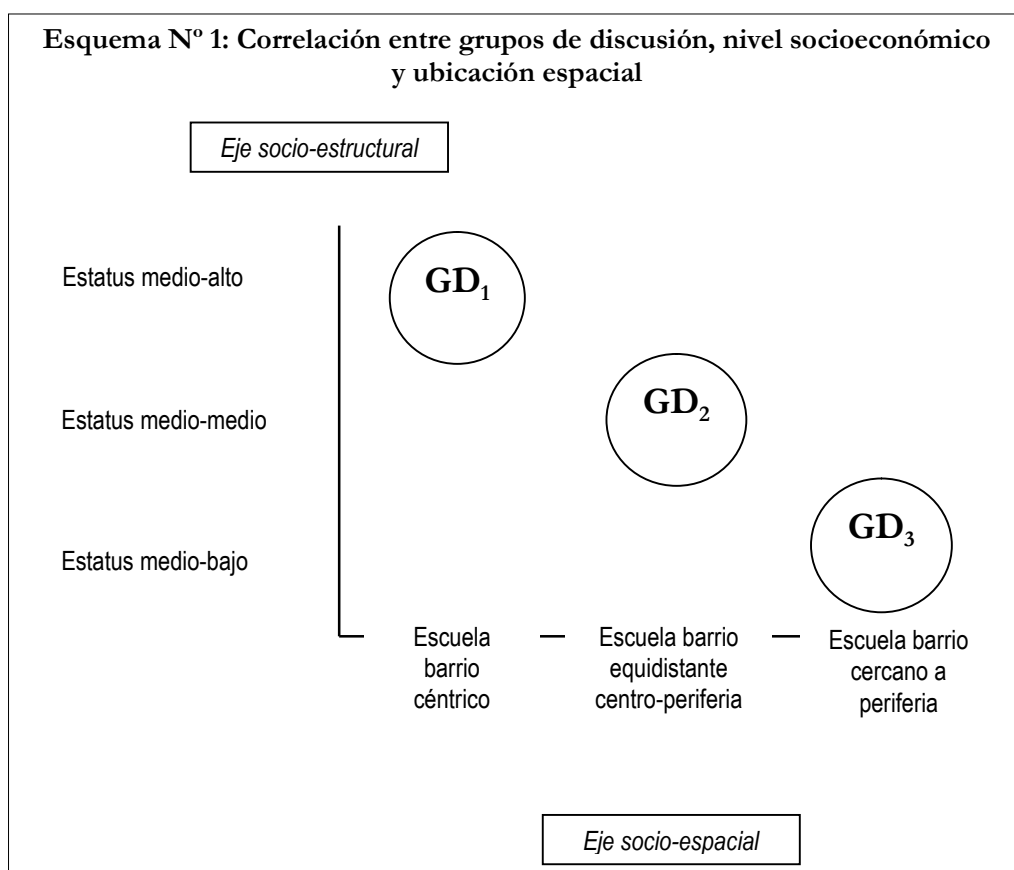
Esquema Nº 1: Correlación entre grupos de discusión, nivel socioeconómico y ubicación espacial

Eje socio-estructural

Estatus medio-alto

$GD_1$

Estatus medio-medio

$GD_2$

Estatus medio-bajo

$GD_3$

Escuela barrio céntrico

Escuela barrio equidistante centro-periferia

Escuela barrio cercano a periferia

Eje socio-espacial